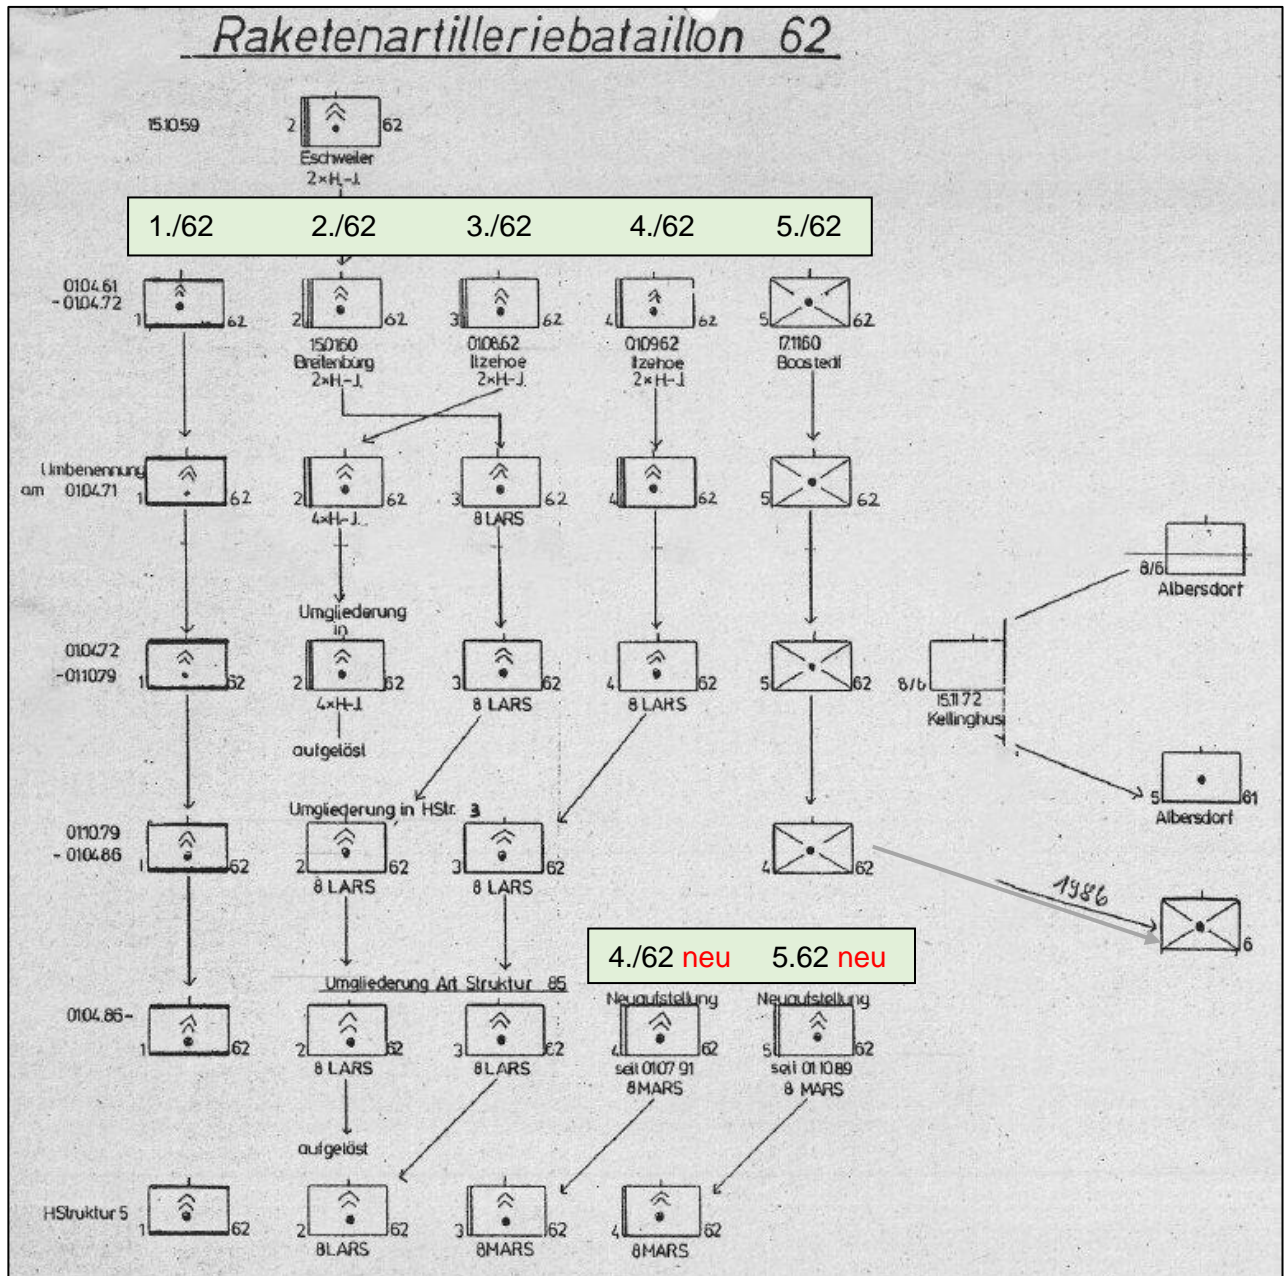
Raketenartilleriebataillon 62

15.10.59

2 62

Eschweiler
2×H.-J.

1./62 2./62 3./62 4./62 5./62

01.04.61
- 01.04.72

1 62

2 62
15.01.60
Breitenburg
2×H.-J.

3 62
01.08.62
Itzehoe
2×H.-J.

4 62
01.09.62
Itzehoe
2×H.-J.

5 62
17.11.60
Boostedt

Umbenennung
am 01.04.71

1 62

2 62
4×H.-J.

3 62
8 LARS

4 62

5 62

8/6
Albersdorf

Umgliederung
in

01.04.72
-01.10.79

1 62

2 62
4×H.-J.
aufgelöst

3 62
8 LARS

4 62
8 LARS

5 62

8/6
15.11.72
Kellinghus

5 61
Albersdorf

Umgliederung in HStr. 3

01.10.79
- 01.04.86

1 62

2 62
8 LARS

3 62
8 LARS

4 62

1986

6

4./62 neu 5.62 neu

Umgliederung Art Struktur 85

01.04.86-

1 62

2 62
8 LARS
aufgelöst

3 62
8 LARS

Neuaufstellung
4 62
seit 01.07.91
8 MARS

Neuaufstellung
5 62
seit 01.10.89
8 MARS

HStruktur 5

1 62

2 62
8LARS

3 62
8MARS

4 62
8MARS